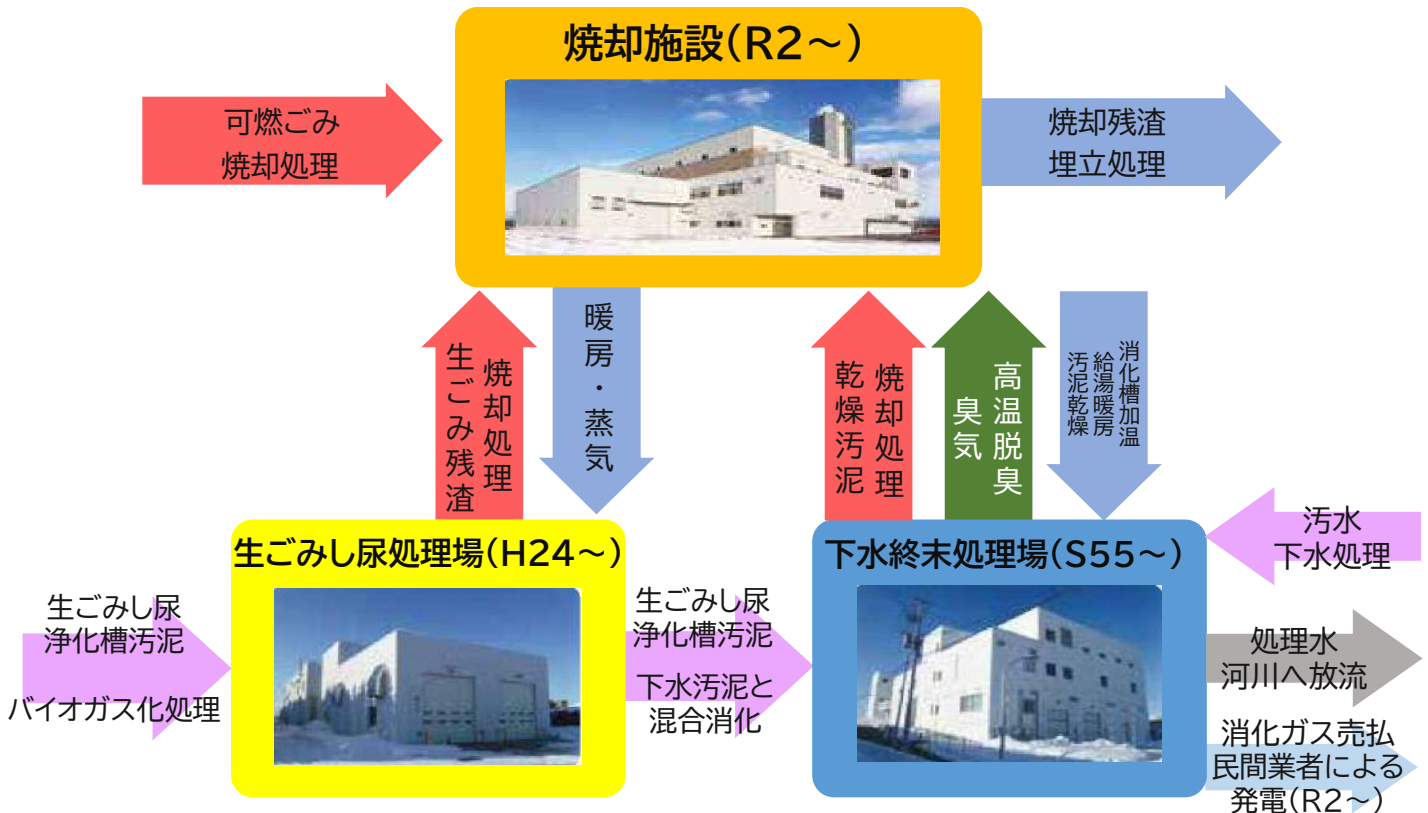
焼却施設(R2～)

可燃ごみ
焼却処理

焼却残渣
埋立処理

焼却処理
生ごみ残渣

暖房・蒸気

焼却処理
乾燥汚泥

高温脱臭
臭気

消化槽加温
給湯暖房
汚泥乾燥

生ごみし尿処理場(H24～)

生ごみし尿
浄化槽汚泥

バイオガス化処理

生ごみし尿
浄化槽汚泥

下水汚泥と
混合消化

下水終末処理場(S55～)

汚水
下水処理

処理水
河川へ放流

消化ガス売払
民間業者による
発電(R2～)